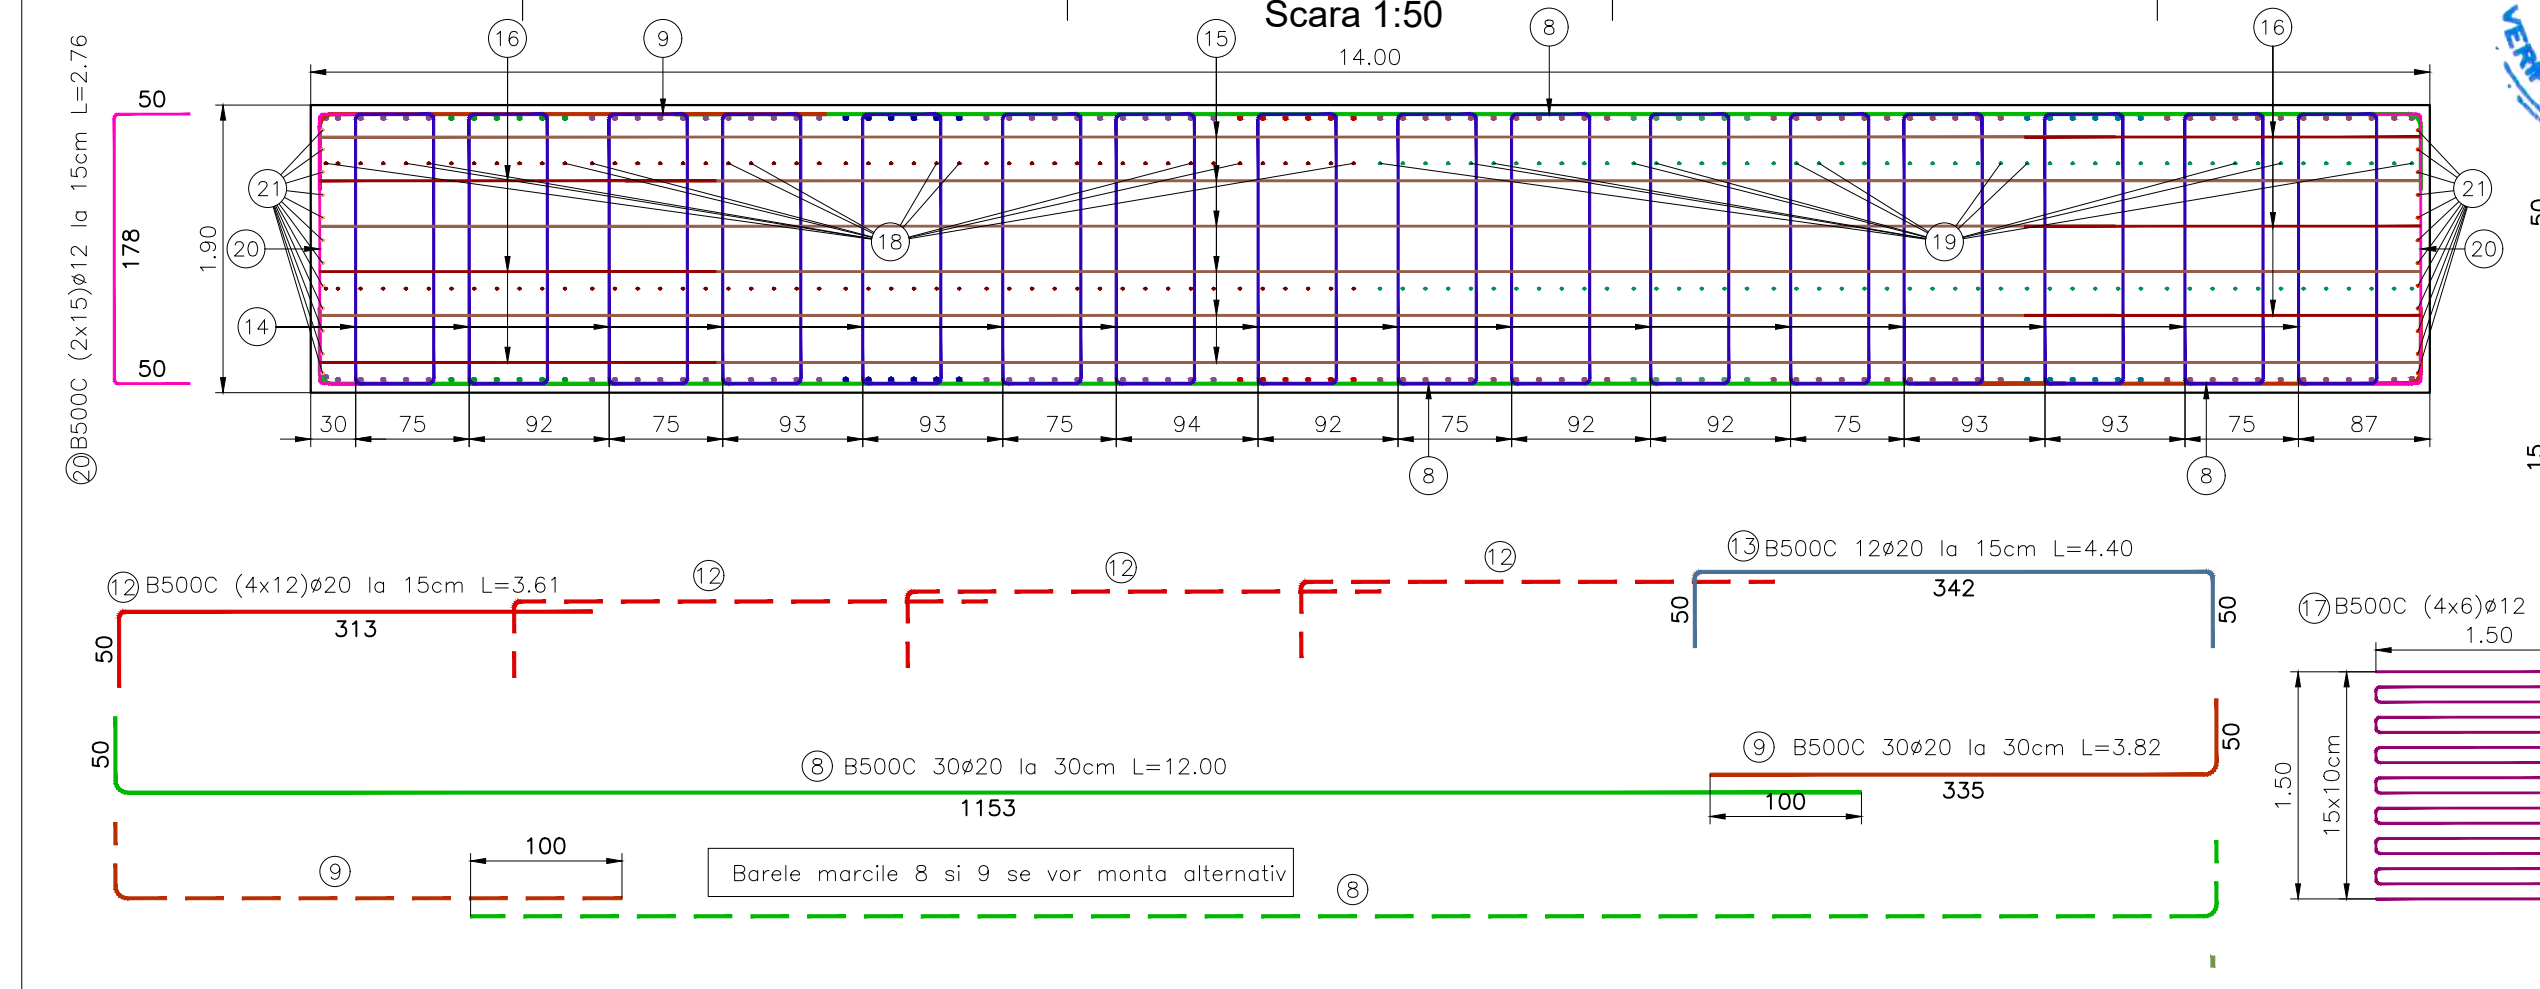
Scara 1:50

14.00

16 9 15 8 16

21 20 18 19 21 20 14

50
178
50
1.90

20 B500C (2x15)ø12 la 15cm L=2.76

30 75 92 75 93 93 75 94 92 75 92 92 75 93 93 75 87

8 8

12 B500C (4x12)ø20 la 15cm L=3.61
313
50
12 12 12

13 B500C 12ø20 la 15cm L=4.40
342
50 50

17 B500C (4x6)ø12
1.50
1.50
15x10cm

50
8 B500C 30ø20 la 30cm L=12.00
1153

9 B500C 30ø20 la 30cm L=3.82
50
335
100

9
100
Barele marcile 8 si 9 se vor monta alternativ
8